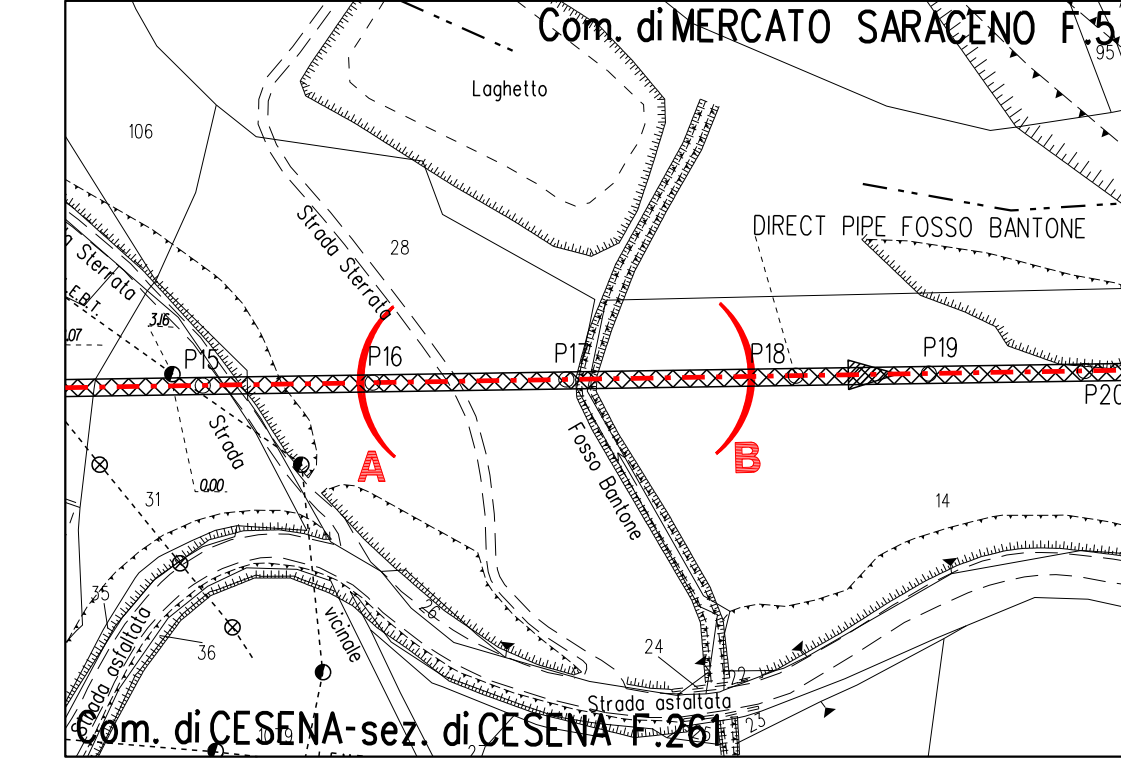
Com. di MERCATO SARACENO F.5

95

Laghetto

106

DIRECT PIPE FOSSO BANTONE

Strada Sterrata

28

Sterrata

E.B.I.

3.16

.07

P15

P16

P17

P18

P19

P20

Strada

A

B

Fosso Bantone

0.00

31

14

35

26

Strada asfaltata

vicinale

36

24

22

Strada asfaltata

23

Com. di CESENA-sez. di CESENA F.261

27